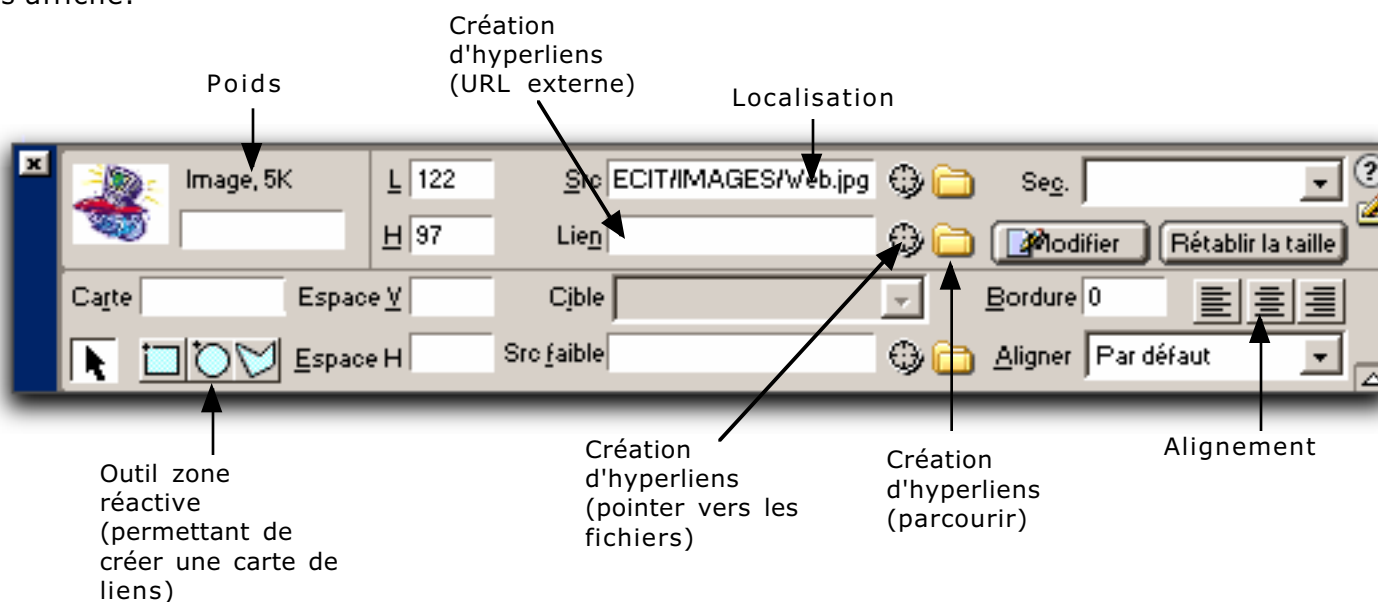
s affiche.

Poids

Création d'hyperliens (URL externe)

Localisation

Image, 5K

L 122

H 97

Src ECIT/IMAGES/Web.jpg

Lien

Sec.

Modifier

Rétablir la taille

Carte

Espace V

Cible

Bordure 0

Espace H

Src faible

Aligner Par défaut

Outil zone réactive (permettant de créer une carte de liens)

Création d'hyperliens (pointer vers les fichiers)

Création d'hyperliens (parcourir)

Alignement